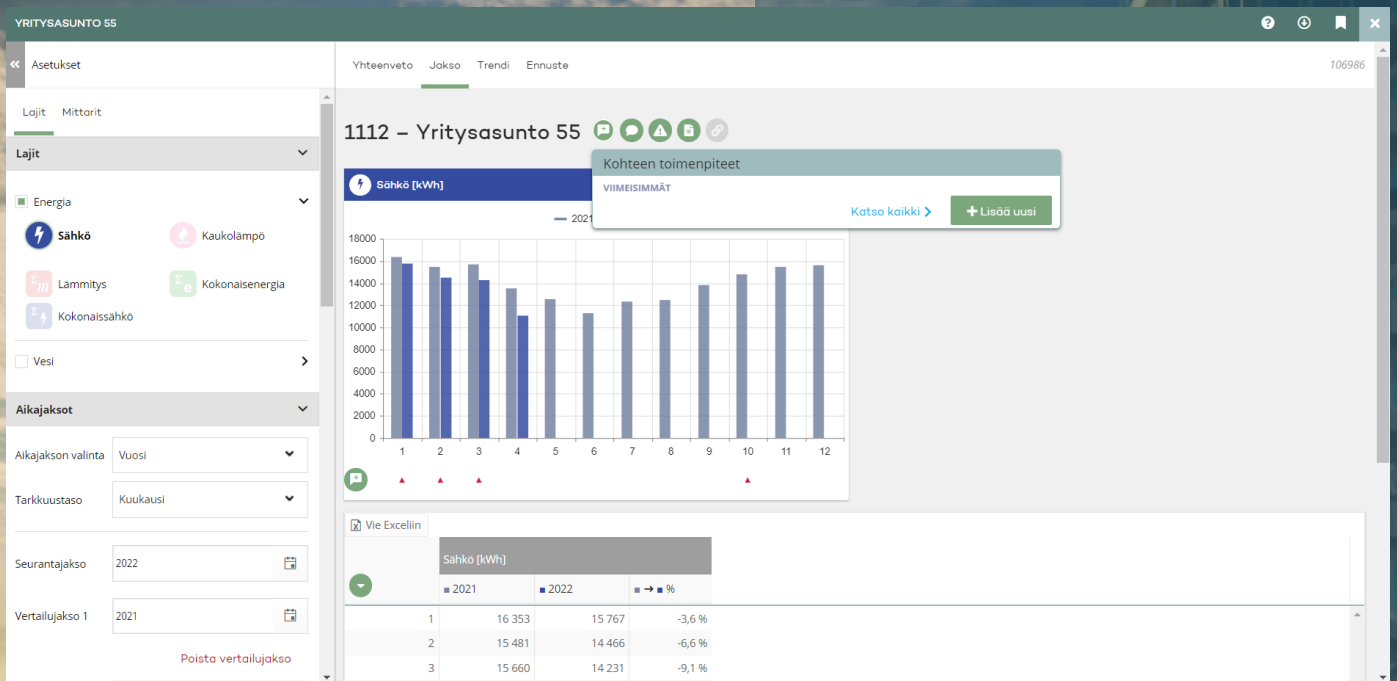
YRITYSASUNTO 55

Asetukset

Lajit Mittarit

Lajit

Energia

Sähkö Kaukolämpö

Lämmitys Kokonaisenergia

Kokonaissähkö

Vesi

Aikajaksot

Aikajakson valinta Vuosi

Tarkkuustaso Kuukausi

Seurantajakso 2022

Vertailujakso 1 2021

Poista vertailujakso

Yhteenveto Jakso Trendi Ennuste

106986

1112 – Yritysasunto 55

Kohteen toimenpiteet

VIIMEISIMMÄT

Katso kaikki

+ Lisää uusi

Sähkö [kWh]

2021

18000
16000
14000
12000
10000
8000
6000
4000
2000
0

1 2 3 4 5 6 7 8 9 10 11 12

Vie Exceliin

| | Sähkö [kWh] | | |
|---|---|---|---|
| | 2021 | 2022 | → % |
| 1 | 16 353 | 15 767 | -3,6 % |
| 2 | 15 481 | 14 466 | -6,6 % |
| 3 | 15 660 | 14 231 | -9,1 % |